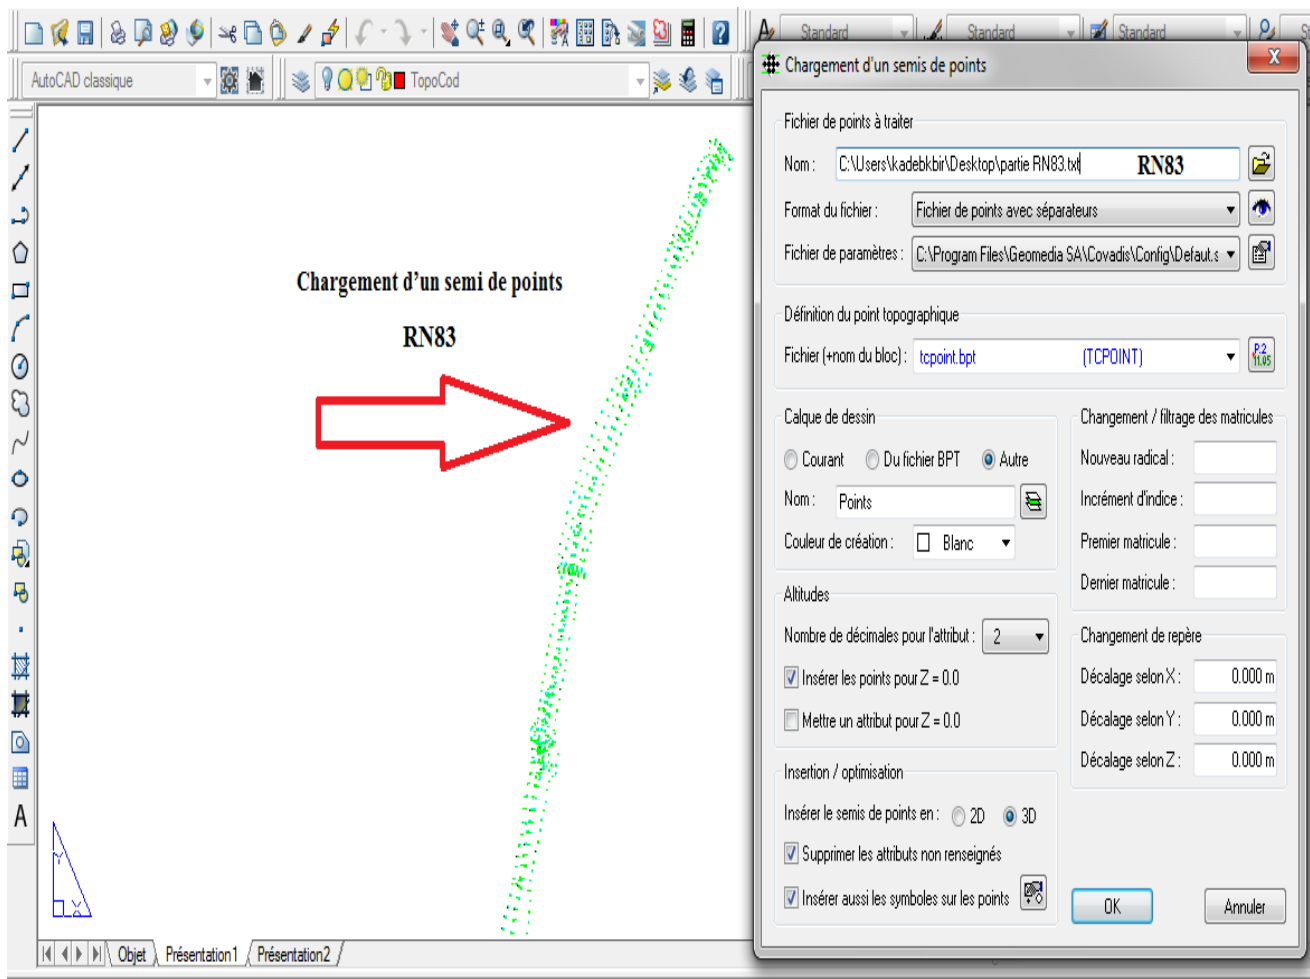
AutoCAD classique

TopoCod

Standard

Standard

Standard

Chargement d'un semi de points

RN83

Y

X

Objet

Présentation1

Présentation2

Chargement d'un semis de points

Fichier de points à traiter

Nom : C:\Users\kadebkbir\Desktop\partie RN83.txt

RN83

Format du fichier : Fichier de points avec séparateurs

Fichier de paramètres : C:\Program Files\Geomedia SA\Covadis\Config\Defaut.s

Définition du point topographique

Fichier (+nom du bloc) : tcpoint.bpt (TCPOINT)

Calque de dessin

Courant Du fichier BPT Autre

Nom : Points

Couleur de création : Blanc

Changement / filtrage des matricules

Nouveau radical :

Incrément d'indice :

Premier matricule :

Dernier matricule :

Altitudes

Nombre de décimales pour l'attribut : 2

Insérer les points pour Z = 0.0

Mettre un attribut pour Z = 0.0

Changement de repère

Décalage selon X : 0.000 m

Décalage selon Y : 0.000 m

Décalage selon Z : 0.000 m

Insertion / optimisation

Insérer le semis de points en : 2D 3D

Supprimer les attributs non renseignés

Insérer aussi les symboles sur les points

OK

Annuler